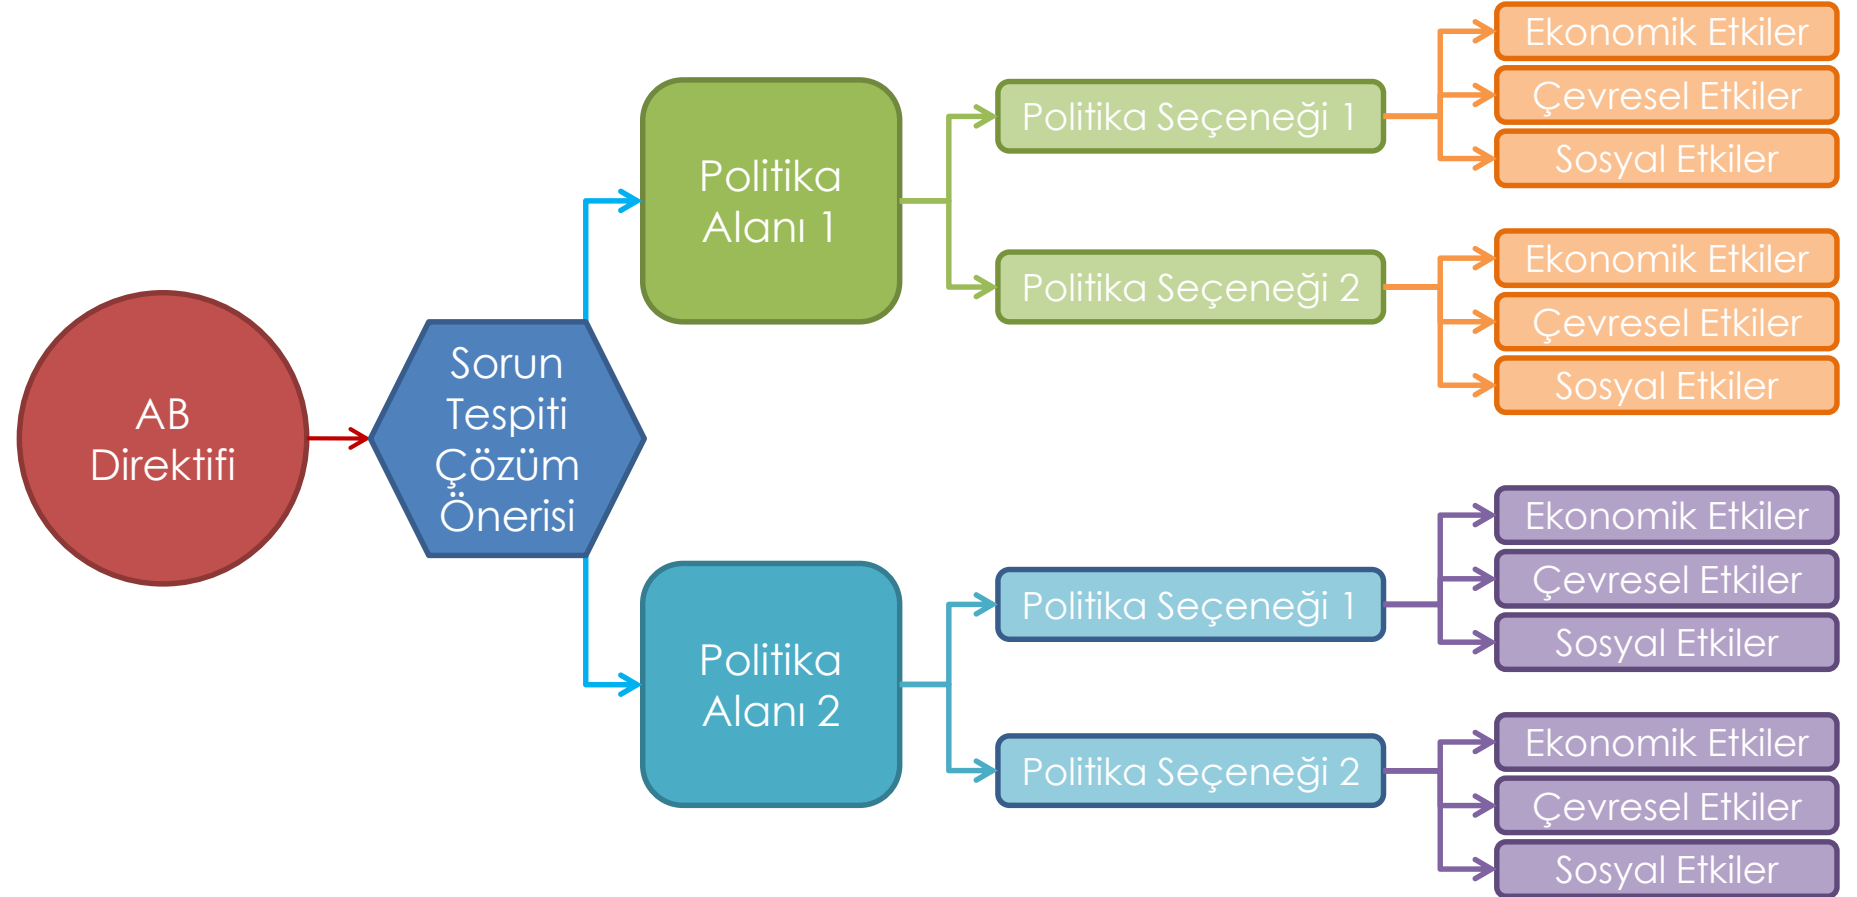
AB Direktifi

Sorun Tespiti Çözüm Önerisi

Politika Alanı 1

Politika Seçeneği 1

Ekonomik Etkiler
Çevresel Etkiler
Sosyal Etkiler

Politika Seçeneği 2

Ekonomik Etkiler
Çevresel Etkiler
Sosyal Etkiler

Politika Alanı 2

Politika Seçeneği 1

Ekonomik Etkiler
Çevresel Etkiler
Sosyal Etkiler

Politika Seçeneği 2

Ekonomik Etkiler
Çevresel Etkiler
Sosyal Etkiler